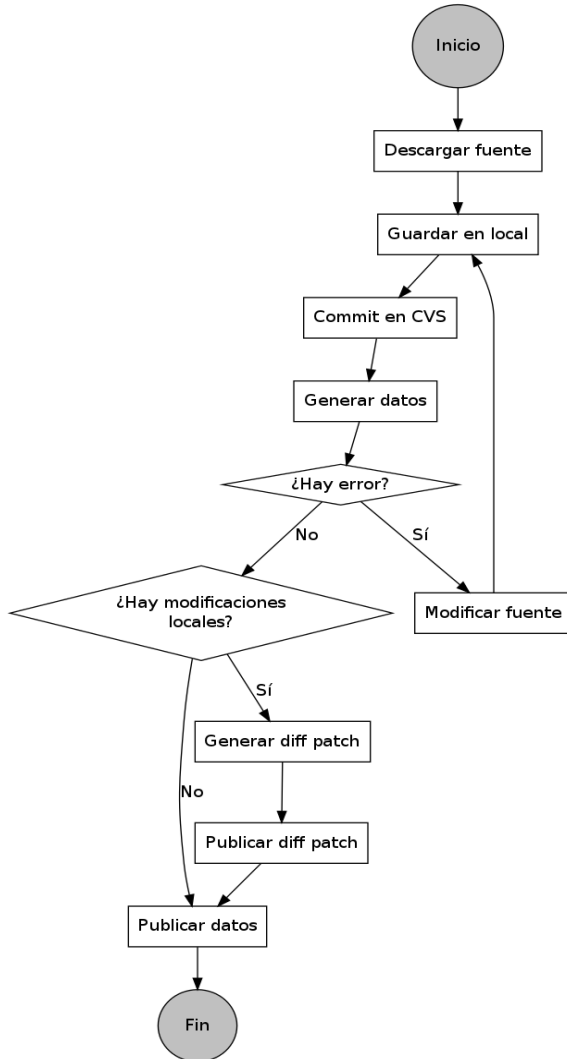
Inicio

Descargar fuente

Guardar en local

Commit en CVS

Generar datos

¿Hay error?

No

Sí

¿Hay modificaciones locales?

Modificar fuente

Sí

Generar diff patch

No

Publicar diff patch

Publicar datos

Fin